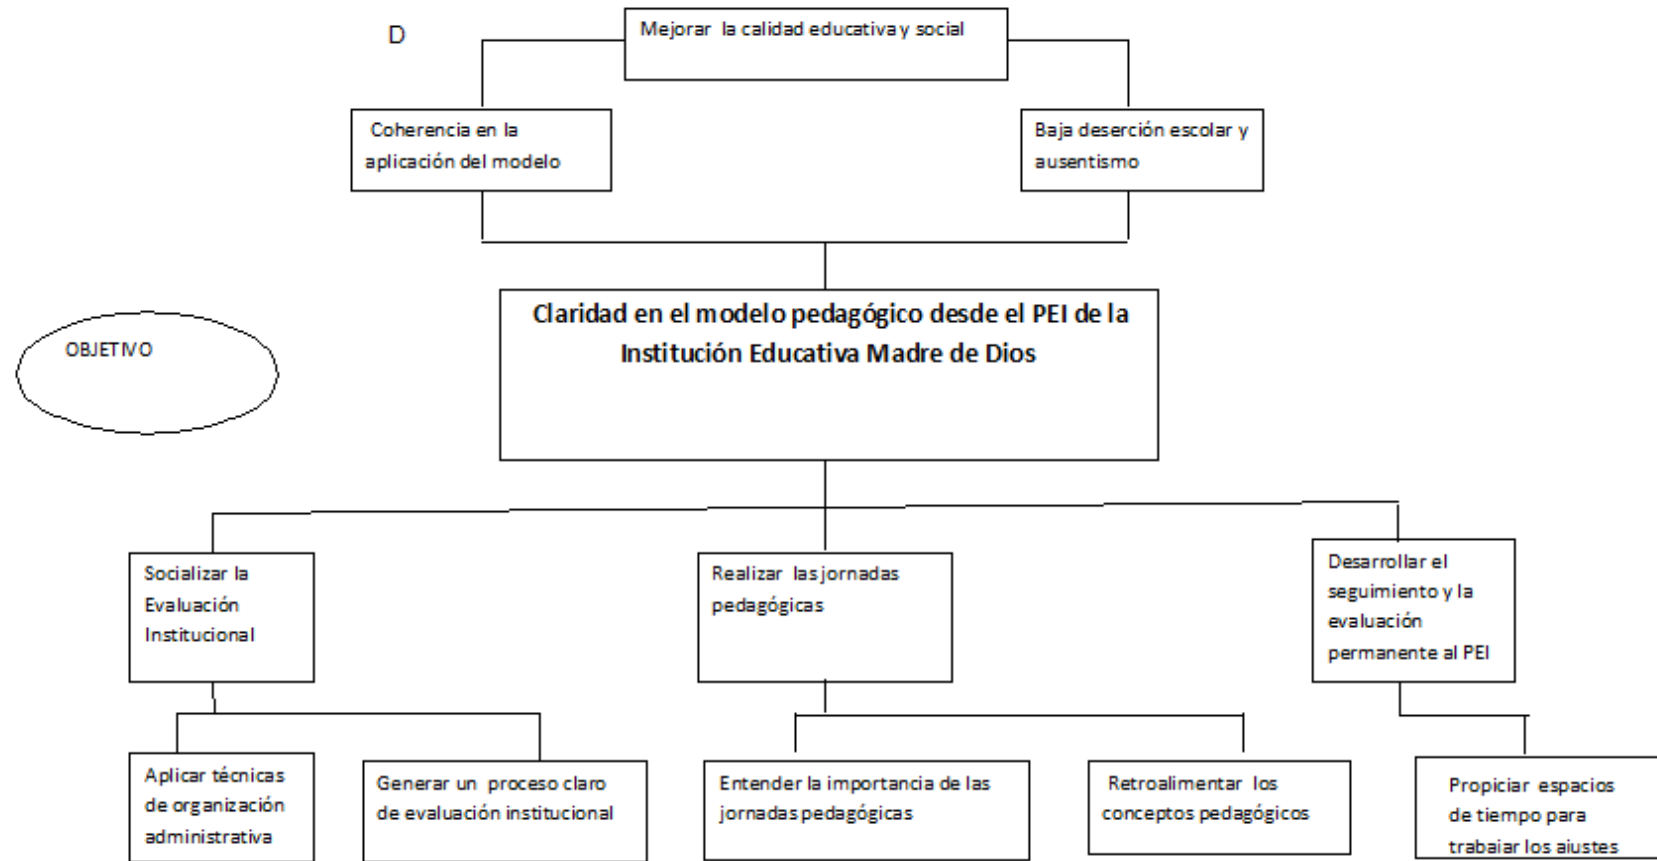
D

Mejorar la calidad educativa y social

Coherencia en la aplicación del modelo

Baja deserción escolar y ausentismo

OBJETIVO

Claridad en el modelo pedagógico desde el PEI de la Institución Educativa Madre de Dios

Socializar la Evaluación Institucional

Realizar las jornadas pedagógicas

Desarrollar el seguimiento y la evaluación permanente al PEI

Aplicar técnicas de organización administrativa

Generar un proceso claro de evaluación institucional

Entender la importancia de las jornadas pedagógicas

Retroalimentar los conceptos pedagógicos

Propiciar espacios de tiempo para trabajar los ajustes